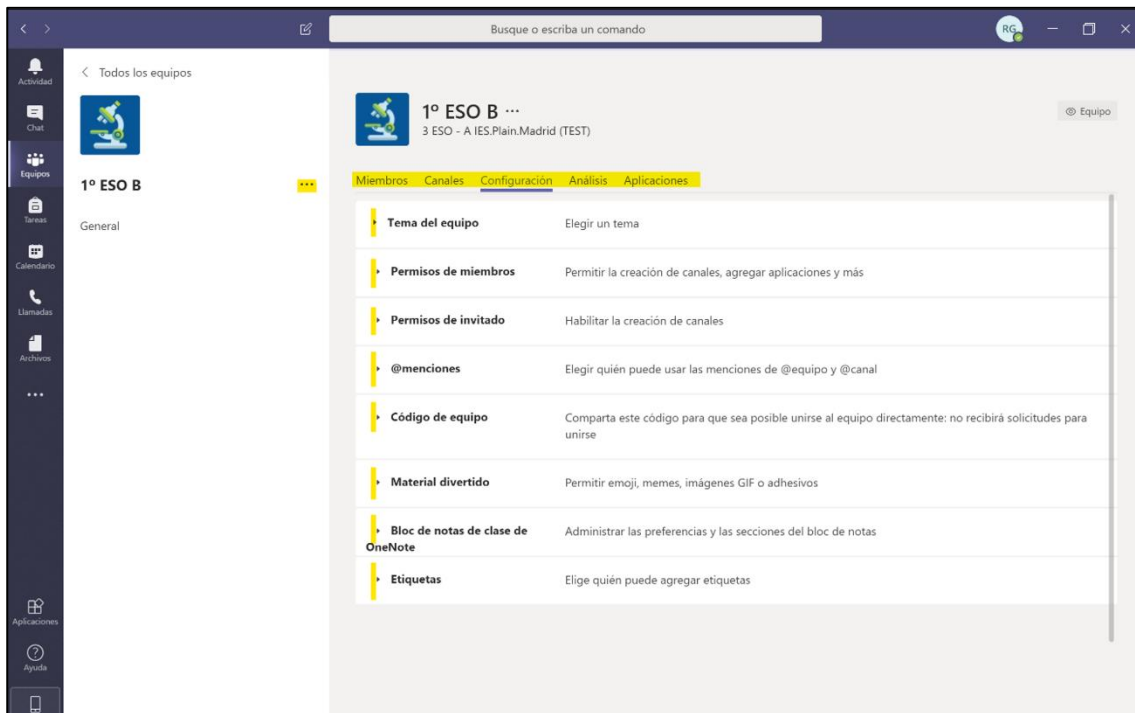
Busque o escriba un comando

RG

Actividad
Chat
Equipos
Tareas
Calendario
Llamadas
Archivos
...
Aplicaciones
Ayuda

< Todos los equipos

1º ESO B ...

General

1º ESO B ...
3 ESO - A IES.Plain.Madrid (TEST)

Equipo

Miembros Canales Configuración Análisis Aplicaciones

| | |
|---|---|
| Tema del equipo | Elegir un tema |
| Permisos de miembros | Permitir la creación de canales, agregar aplicaciones y más |
| Permisos de invitado | Habilitar la creación de canales |
| @menciones | Elegir quién puede usar las menciones de @equipo y @canal |
| Código de equipo | Comparta este código para que sea posible unirse al equipo directamente: no recibirá solicitudes para unirse |
| Material divertido | Permitir emoji, memes, imágenes GIF o adhesivos |
| Bloc de notas de clase de OneNote | Administrar las preferencias y las secciones del bloc de notas |
| Etiquetas | Elige quién puede agregar etiquetas |